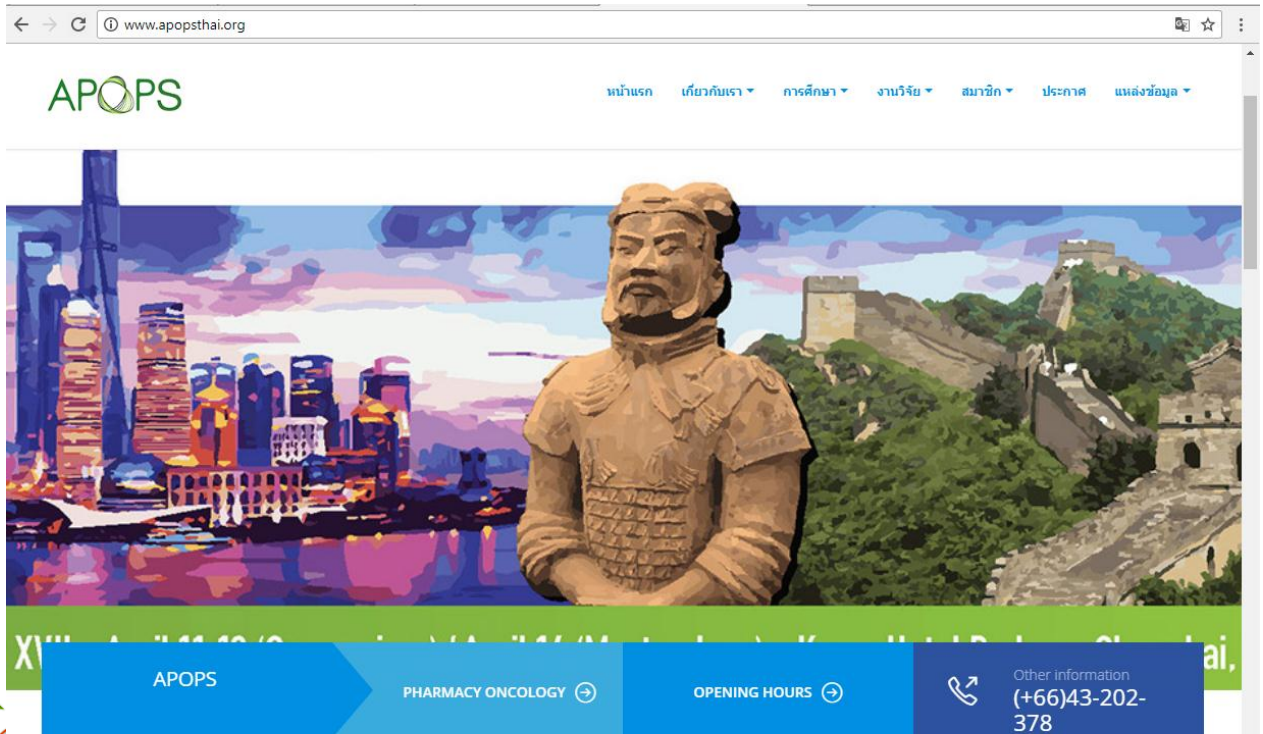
www.apopsthai.org

APOPS

หน้าแรก เกี่ยวกับเรา การศึกษา งานวิจัย สมาชิก ประกาศ แหล่งข้อมูล

XV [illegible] April 11-13 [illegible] / April 14 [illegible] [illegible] Hotel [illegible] Shanghai, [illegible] ai,

APOPS

PHARMACY ONCOLOGY

OPENING HOURS

Other information
(+66)43-202-378